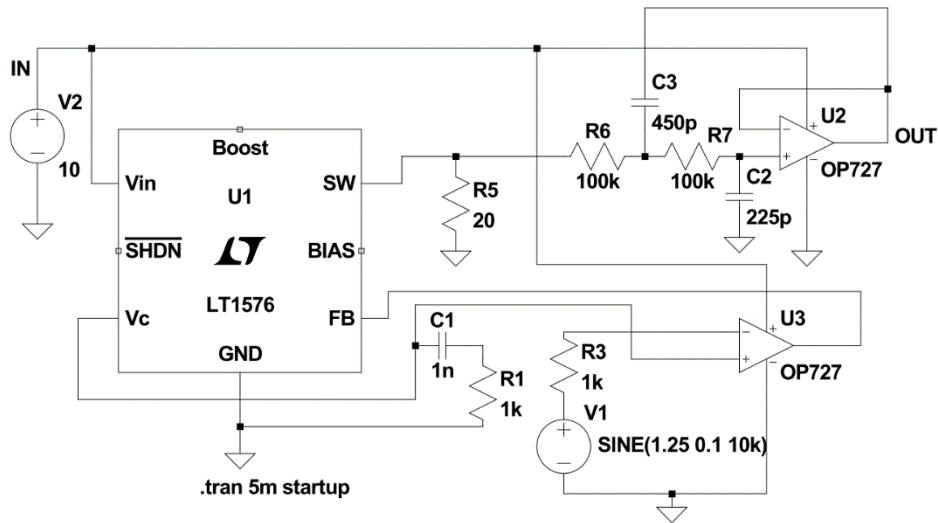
IN

V2

10

Boost

Vin

U1

SW

$\overline{SHDN}$

BIAS

LT1576

Vc

FB

GND

R5

20

C3

450p

R6

100k

R7

100k

C2

225p

U2

OUT

OP727

C1

1n

R1

1k

R3

1k

V1

SINE(1.25 0.1 10k)

U3

OP727

.tran 5m startup